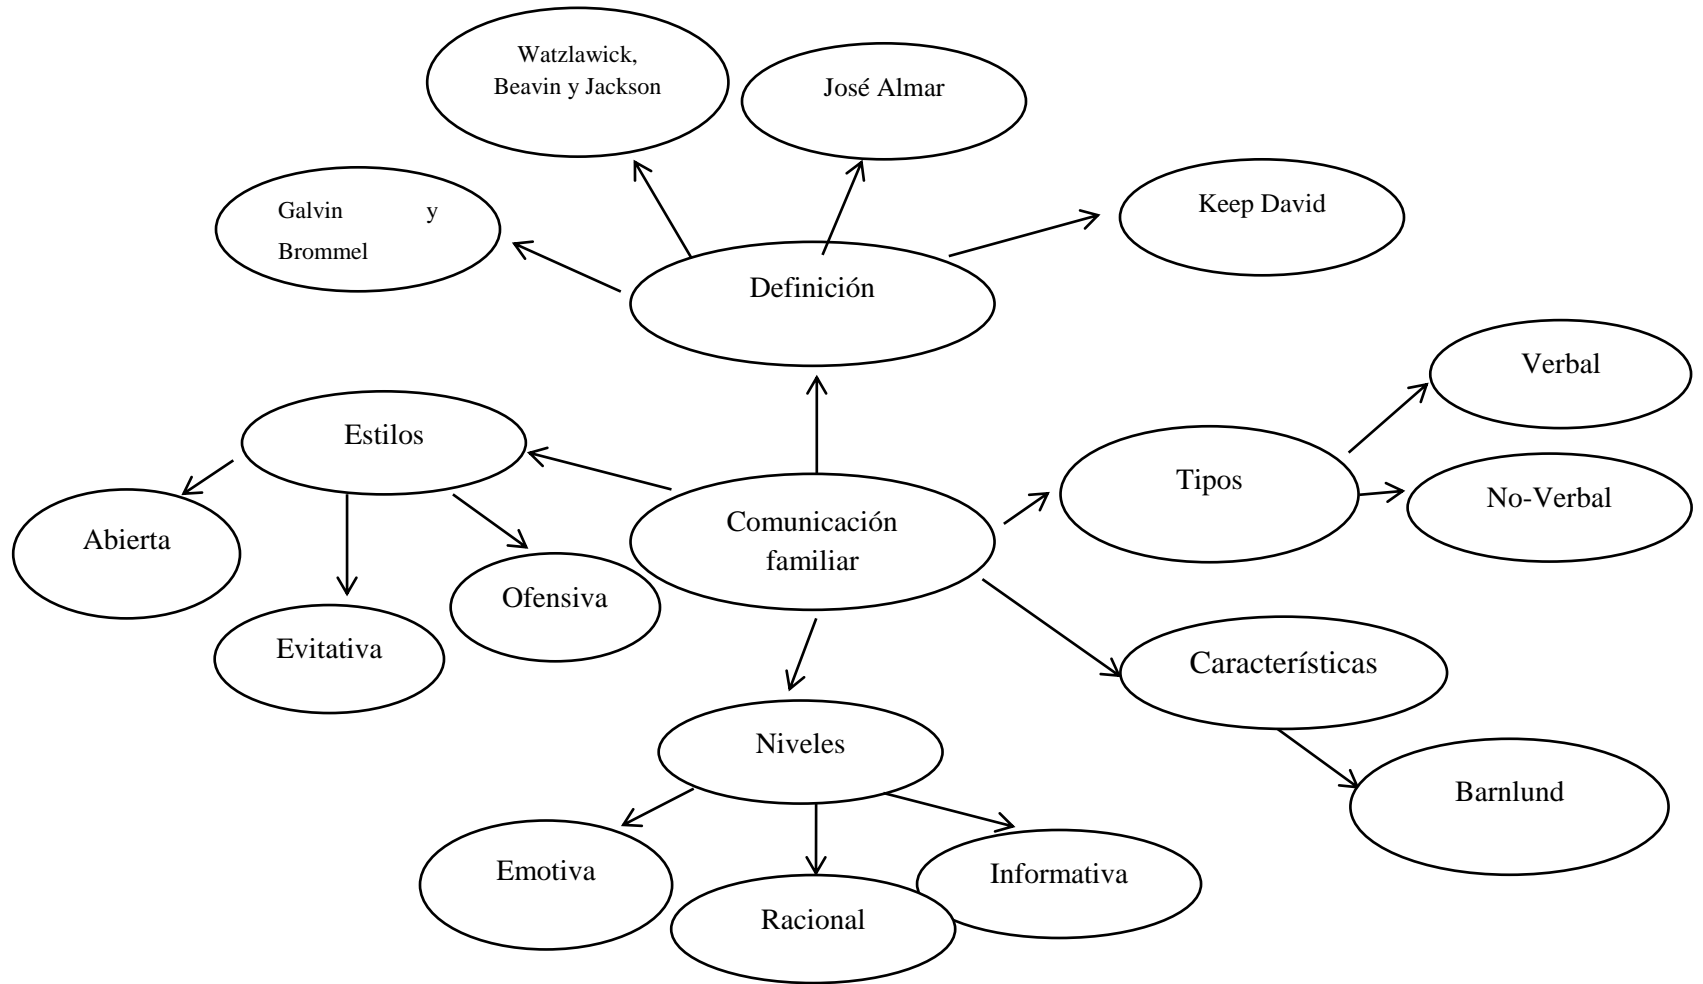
Watzlawick, Beavin y Jackson

José Almar

Galvin y Brommel

Keep David

Definición

Verbal

Estilos

Tipos

No-Verbal

Abierta

Comunicación familiar

Ofensiva

Evitativa

Características

Niveles

Barnlund

Emotiva

Informativa

Racional